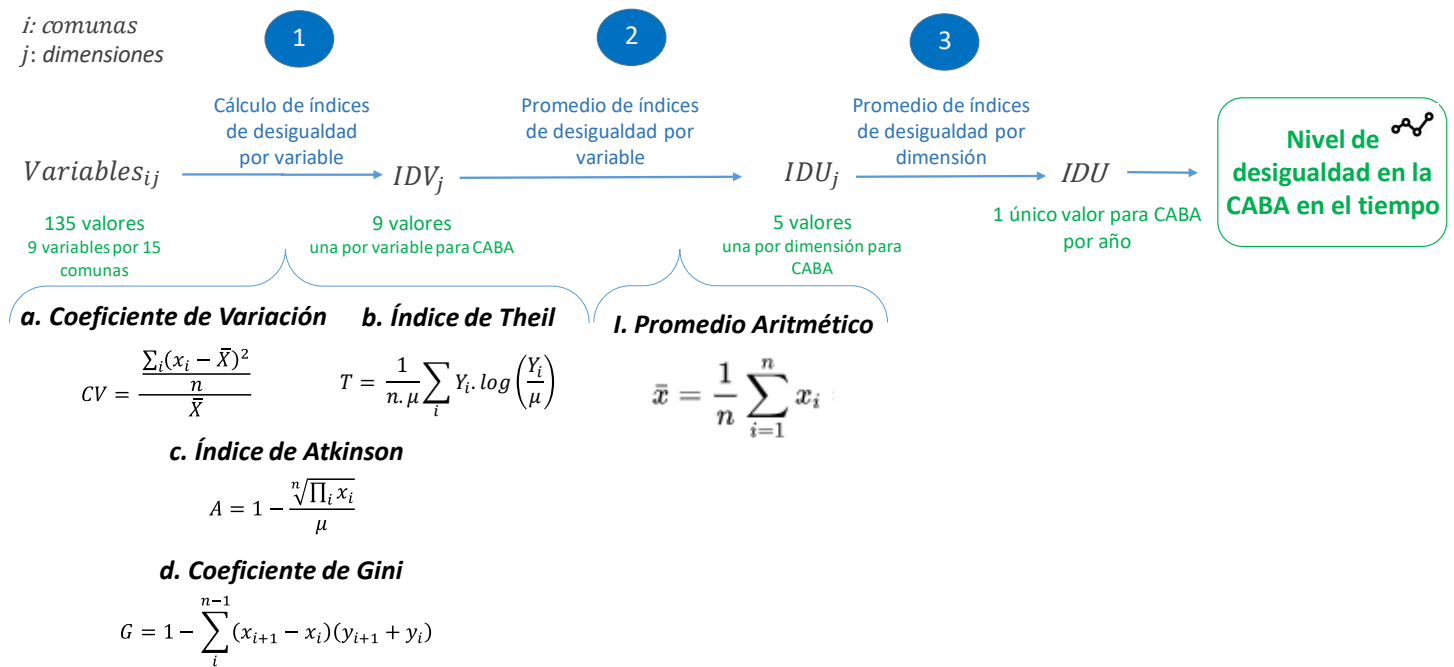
$i$: comunas
$j$: dimensiones

1

2

3

Cálculo de índices de desigualdad por variable

Promedio de índices de desigualdad por variable

Promedio de índices de desigualdad por dimensión

$Variables_{ij}$ $IDV_j$ $IDU_j$ $IDU$

Nivel de desigualdad en la CABA en el tiempo

135 valores
9 variables por 15 comunas

9 valores
una por variable para CABA

5 valores
una por dimensión para CABA

1 único valor para CABA por año

a. Coeficiente de Variación

$CV = \frac{\frac{\sum_i (x_i - \bar{X})^2}{n}}{\bar{X}}$

b. Índice de Theil

$T = \frac{1}{n.\mu} \sum_i Y_i . log\left(\frac{Y_i}{\mu}\right)$

I. Promedio Aritmético

$\bar{x} = \frac{1}{n} \sum_{i=1}^{n} x_i$

c. Índice de Atkinson

$A = 1 - \frac{\sqrt[n]{\prod_i x_i}}{\mu}$

d. Coeficiente de Gini

$G = 1 - \sum_i^{n-1} (x_{i+1} - x_i)(y_{i+1} + y_i)$